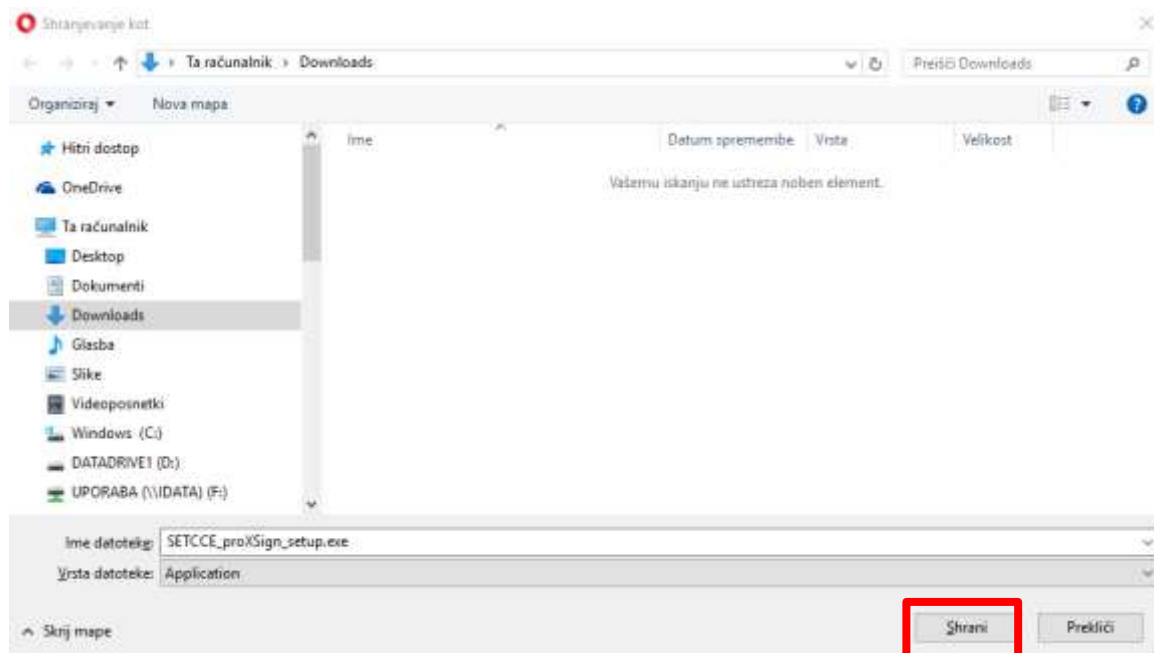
Shranjevanje kot

Ta računalnik › Downloads

Preišči Downloads

Organiziraj ▾ Nova mapa

Hitri dostop
OneDrive
Ta računalnik
Desktop
Dokumenti
Downloads
Glasba
Slike
Videoposnetki
Windows (C:)
DATADRIVE1 (D:)
UPORABA (\\IDATA) (F:)

| Ime | Datum spremembe | Vrsta | Velikost |
|---|---|---|---|

Vašemu iskanju ne ustreza noben element.

Ime datoteke: SETCCE_proXSign_setup.exe
Vrsta datoteke: Application

Skrij mape

Shrani Prekliči